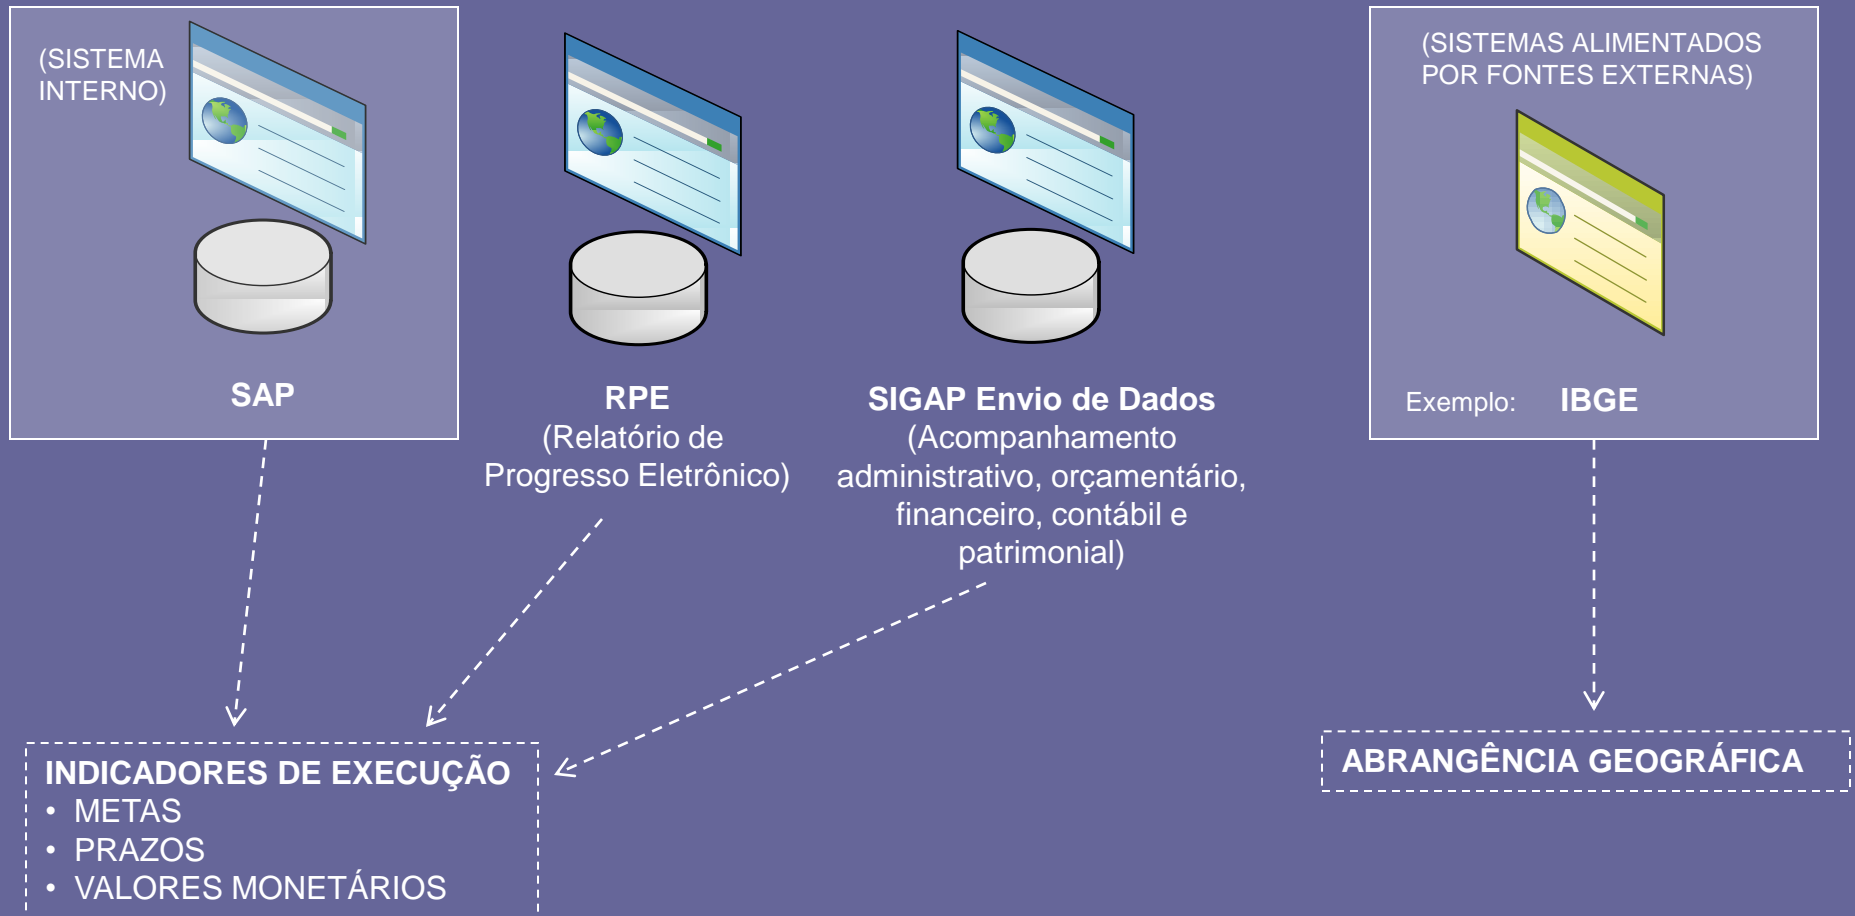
(SISTEMA INTERNO)

SAP

RPE
(Relatório de Progresso Eletrônico)

SIGAP Envio de Dados
(Acompanhamento administrativo, orçamentário, financeiro, contábil e patrimonial)

(SISTEMAS ALIMENTADOS POR FONTES EXTERNAS)

Exemplo: IBGE

INDICADORES DE EXECUÇÃO
• METAS
• PRAZOS
• VALORES MONETÁRIOS

ABRANGÊNCIA GEOGRÁFICA